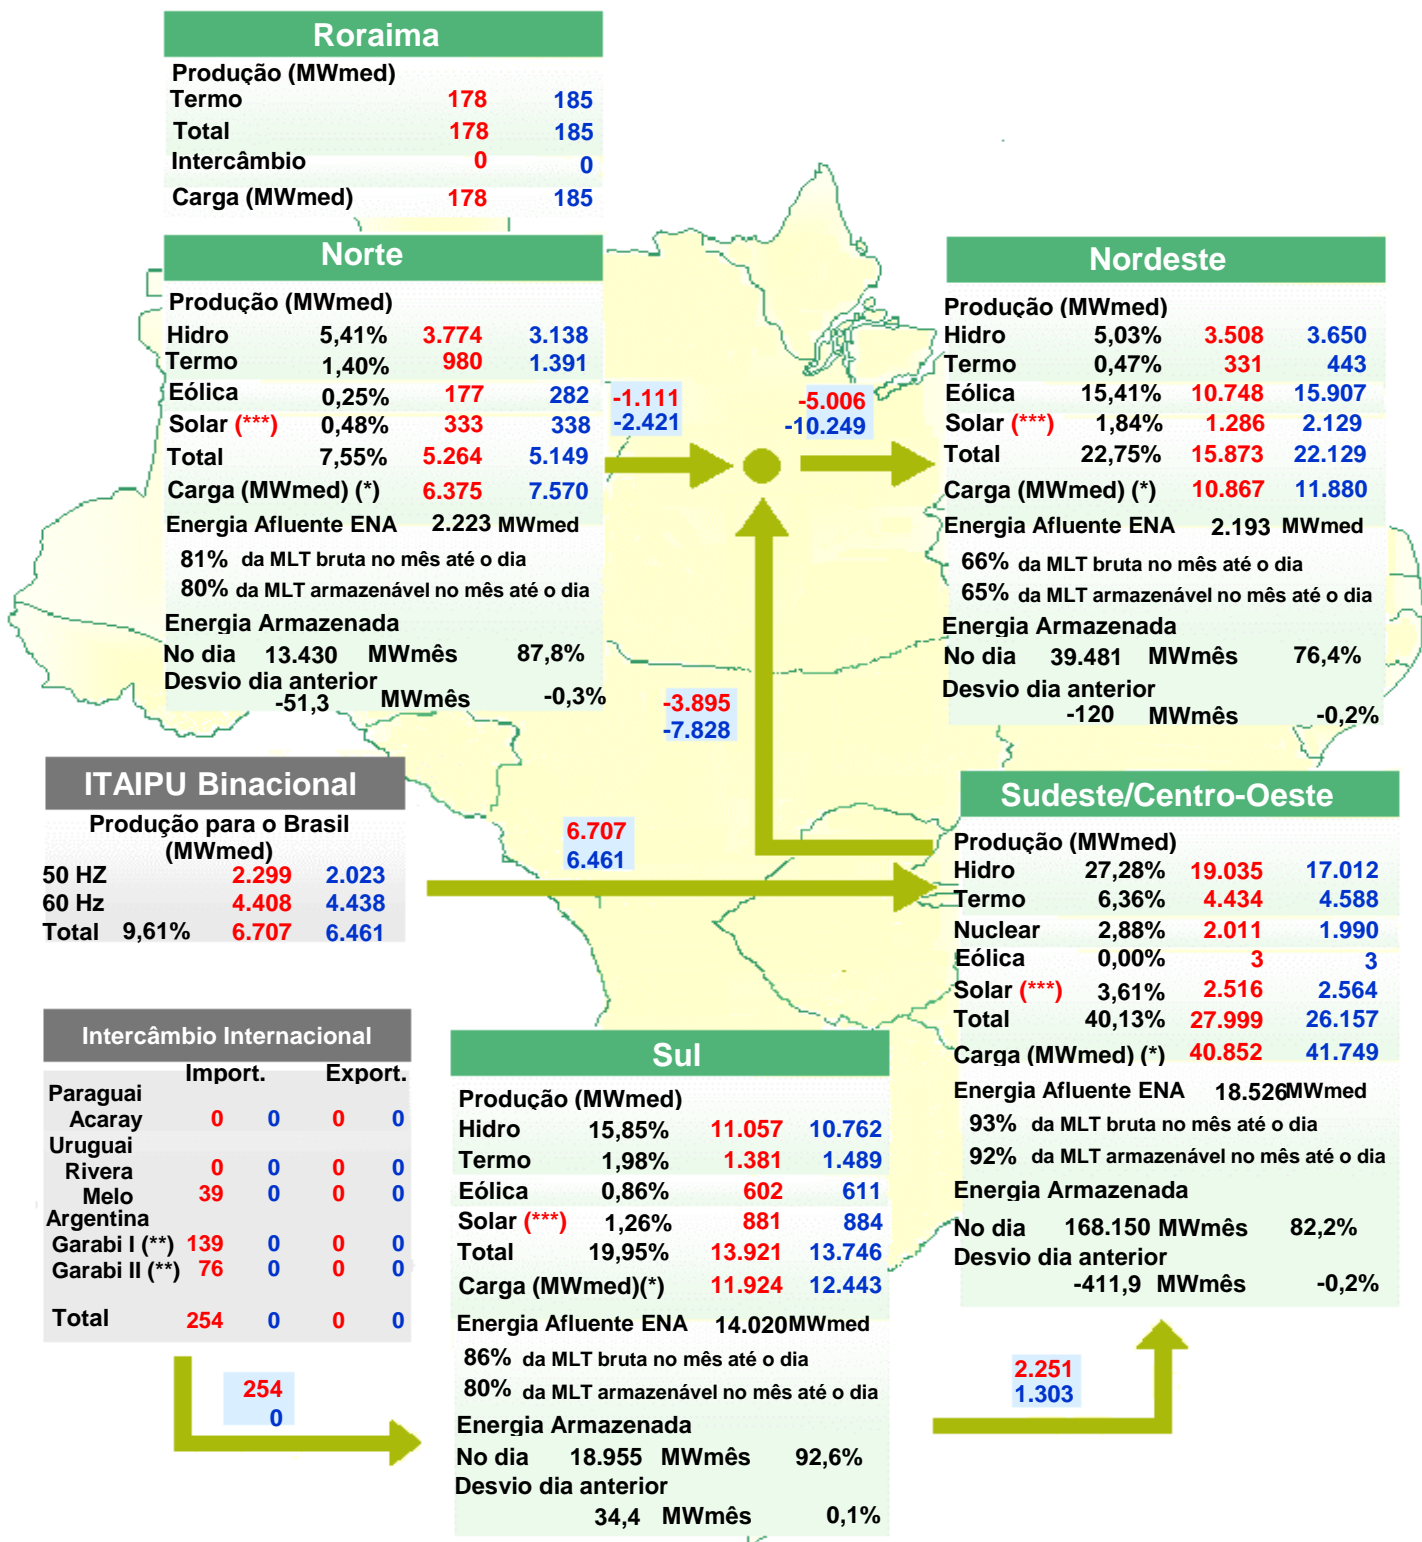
Roraima

| Produção (MWmed) | | |
|---|---|---|
| Termo | 178 | 185 |
| Total | 178 | 185 |
| Intercâmbio | 0 | 0 |
| Carga (MWmed) | 178 | 185 |

Norte

| Produção (MWmed) | | | |
|---|---|---|---|
| Hidro | 5,41% | 3.774 | 3.138 |
| Termo | 1,40% | 980 | 1.391 |
| Eólica | 0,25% | 177 | 282 |
| Solar (***) | 0,48% | 333 | 338 |
| Total | 7,55% | 5.264 | 5.149 |
| Carga (MWmed) (*) | | 6.375 | 7.570 |

Energia Afluente ENA 2.223 MWmed
81% da MLT bruta no mês até o dia
80% da MLT armazenável no mês até o dia
Energia Armazenada
No dia 13.430 MWmês 87,8%
Desvio dia anterior
-51,3 MWmês -0,3%

-1.111
-2.421

-5.006
-10.249

Nordeste

| Produção (MWmed) | | | |
|---|---|---|---|
| Hidro | 5,03% | 3.508 | 3.650 |
| Termo | 0,47% | 331 | 443 |
| Eólica | 15,41% | 10.748 | 15.907 |
| Solar (***) | 1,84% | 1.286 | 2.129 |
| Total | 22,75% | 15.873 | 22.129 |
| Carga (MWmed) (*) | | 10.867 | 11.880 |

Energia Afluente ENA 2.193 MWmed
66% da MLT bruta no mês até o dia
65% da MLT armazenável no mês até o dia
Energia Armazenada
No dia 39.481 MWmês 76,4%
Desvio dia anterior
-120 MWmês -0,2%

-3.895
-7.828

ITAIPU Binacional
Produção para o Brasil (MWmed)

| | | | |
|---|---|---|---|
| 50 HZ | | 2.299 | 2.023 |
| 60 Hz | | 4.408 | 4.438 |
| Total | 9,61% | 6.707 | 6.461 |

6.707
6.461

Sudeste/Centro-Oeste

| Produção (MWmed) | | | |
|---|---|---|---|
| Hidro | 27,28% | 19.035 | 17.012 |
| Termo | 6,36% | 4.434 | 4.588 |
| Nuclear | 2,88% | 2.011 | 1.990 |
| Eólica | 0,00% | 3 | 3 |
| Solar (***) | 3,61% | 2.516 | 2.564 |
| Total | 40,13% | 27.999 | 26.157 |
| Carga (MWmed) (*) | | 40.852 | 41.749 |

Energia Afluente ENA 18.526MWmed
93% da MLT bruta no mês até o dia
92% da MLT armazenável no mês até o dia
Energia Armazenada
No dia 168.150 MWmês 82,2%
Desvio dia anterior
-411,9 MWmês -0,2%

Intercâmbio Internacional

| | Import. | | Export. | |
|---|---|---|---|---|
| Paraguai | | | | |
| Acaray | 0 | 0 | 0 | 0 |
| Uruguai | | | | |
| Rivera | 0 | 0 | 0 | 0 |
| Melo | 39 | 0 | 0 | 0 |
| Argentina | | | | |
| Garabi I (**) | 139 | 0 | 0 | 0 |
| Garabi II (**) | 76 | 0 | 0 | 0 |
| Total | 254 | 0 | 0 | 0 |

254
0

Sul

| Produção (MWmed) | | | |
|---|---|---|---|
| Hidro | 15,85% | 11.057 | 10.762 |
| Termo | 1,98% | 1.381 | 1.489 |
| Eólica | 0,86% | 602 | 611 |
| Solar (***) | 1,26% | 881 | 884 |
| Total | 19,95% | 13.921 | 13.746 |
| Carga (MWmed)(*) | | 11.924 | 12.443 |

Energia Afluente ENA 14.020MWmed
86% da MLT bruta no mês até o dia
80% da MLT armazenável no mês até o dia
Energia Armazenada
No dia 18.955 MWmês 92,6%
Desvio dia anterior
34,4 MWmês 0,1%

2.251
1.303